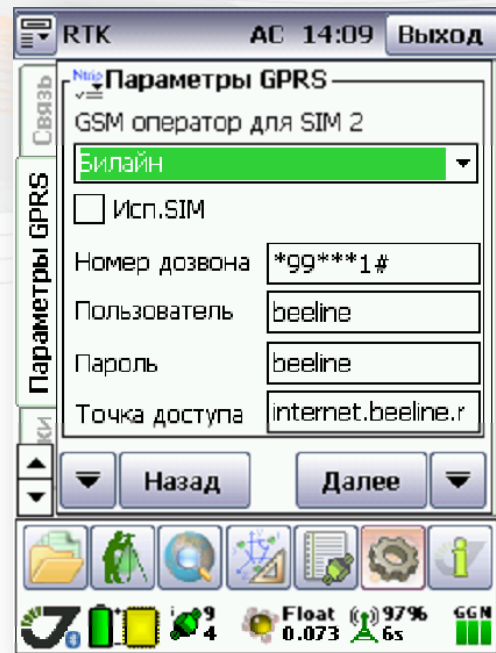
RTK AC 14:09 Выход

Связь

Параметры GPRS

ки

Ntrip

Параметры GPRS

GSM оператор для SIM 2

Билайн

Исп.SIM

| Номер дозвона | *99***1# |
|---|---|
| Пользователь | beeline |
| Пароль | beeline |
| Точка доступа | internet.beeline.r |

Назад Далее

9
4

Float
0.073

97%
6s

GGN